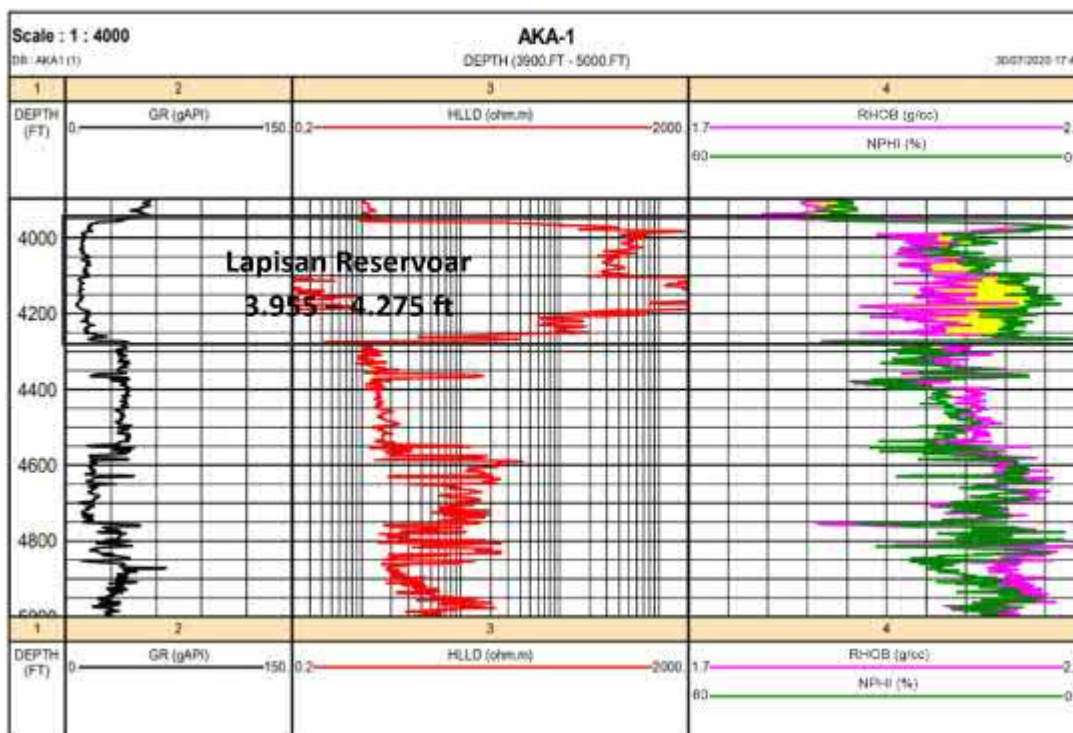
Scale : 1 : 4000
DB : AKA1 (1)

AKA-1
DEPTH (3900.FT - 5000.FT)

30/07/2020 17:4

| 1 | 2 | 3 | 4 |
|---|---|---|---|
| DEPTH (FT) | GR (gAPI) 0 — 150 | HLLD (ohm.m) 0.2 — 2000 | RHOB (g/cc) 1.7 — 2. NPHI (%) 60 — 0 |

4000
4200
4400
4600
4800
5000

Lapisan Reservoar
3.955 – 4.275 ft

| 1 | 2 | 3 | 4 |
|---|---|---|---|
| DEPTH (FT) | GR (gAPI) 0 — 150 | HLLD (ohm.m) 0.2 — 2000 | RHOB (g/cc) 1.7 — 2. NPHI (%) 60 — 0 |